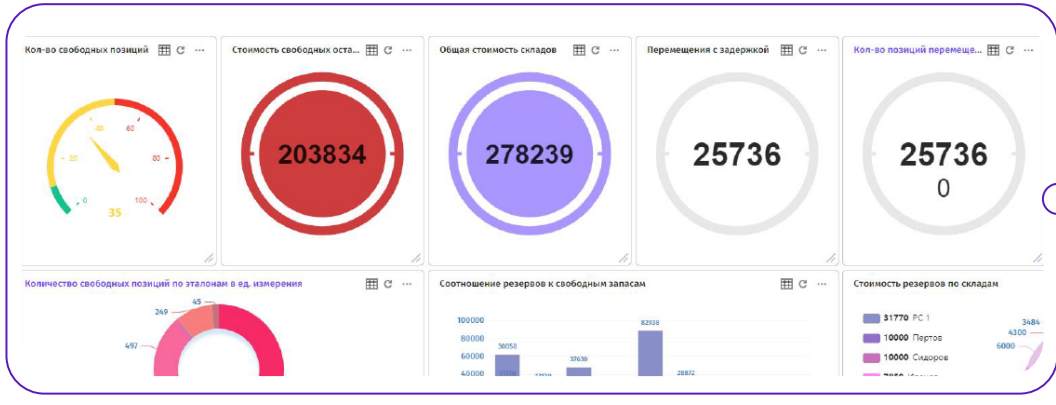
Кол-во свободных позиций

0
20
40
60
80
100
35

Стоимость свободных оста...

203834

Общая стоимость складов

278239

Перемещения с задержкой

25736

Кол-во позиций перемеще...

25736
0

Количество свободных позиций по эталонам в ед. измерения

45
249
497

Соотношение резервов к свободным запасам

100000
80000
60000
40000
30058
37630
82938
28872

Стоимость резервов по складам

31770 PC 1
10000 Пертов
10000 Сидоров
3484
4300
6000